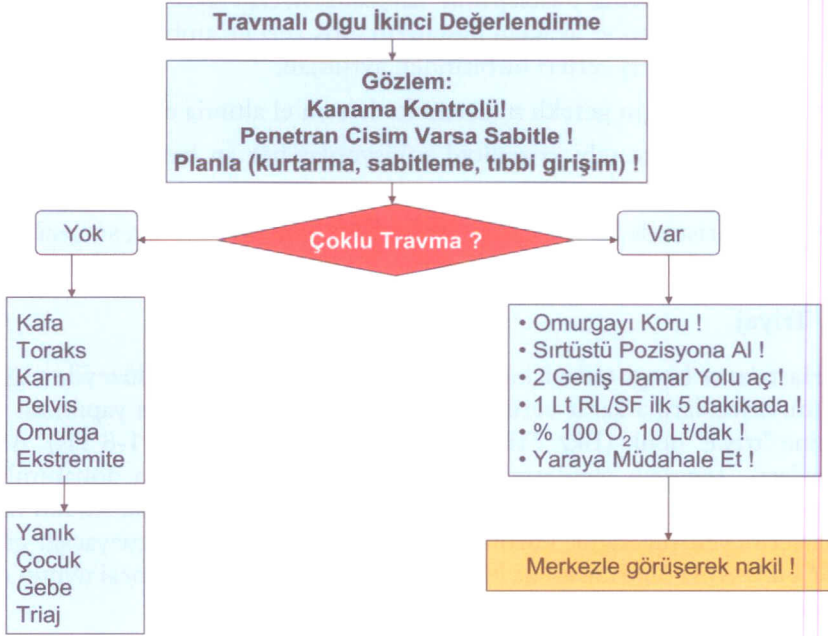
Travmalı Olgu İkinci Değerlendirme

Gözlem:
Kanama Kontrolü!
Penetran Cisim Varsa Sabitle !
Planla (kurtarma, sabitleme, tıbbi girişim) !

Yok

Çoklu Travma ?

Var

Kafa
Toraks
Karın
Pelvis
Omurga
Ekstremite

Yanık
Çocuk
Gebe
Triaj

• Omurgayı Koru !
• Sırtüstü Pozisyona Al !
• 2 Geniş Damar Yolu aç !
• 1 Lt RL/SF ilk 5 dakikada !
• % 100 $O_2$ 10 Lt/dak !
• Yaraya Müdahale Et !

Merkezle görüşerek nakil !